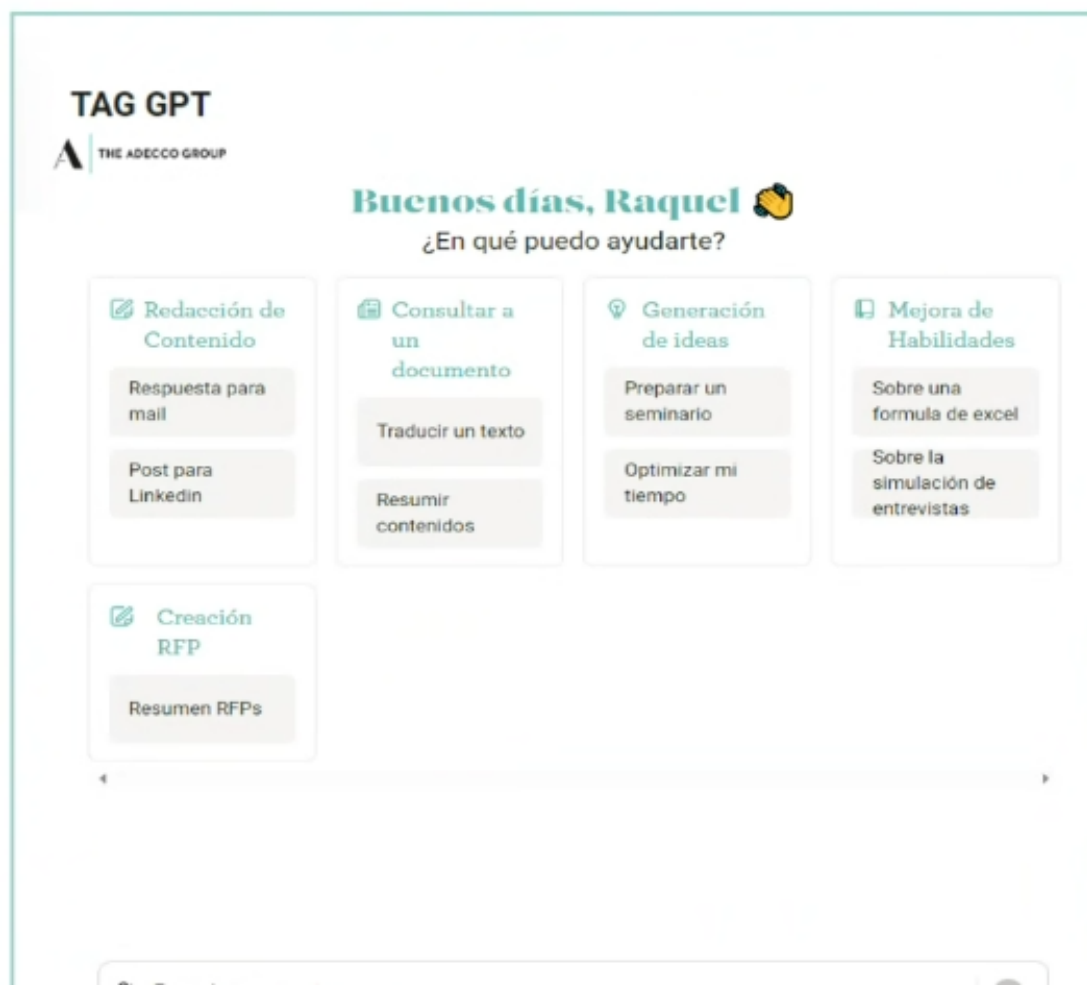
TAG GPT

A THE ADECCO GROUP

Buenos días, Raquel 👋

¿En qué puedo ayudarte?

Redacción de Contenido

Respuesta para mail

Post para Linkedin

Consultar a un documento

Traducir un texto

Resumir contenidos

Generación de ideas

Preparar un seminario

Optimizar mi tiempo

Mejora de Habilidades

Sobre una formula de excel

Sobre la simulación de entrevistas

Creación RFP

Resumen RFPs

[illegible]